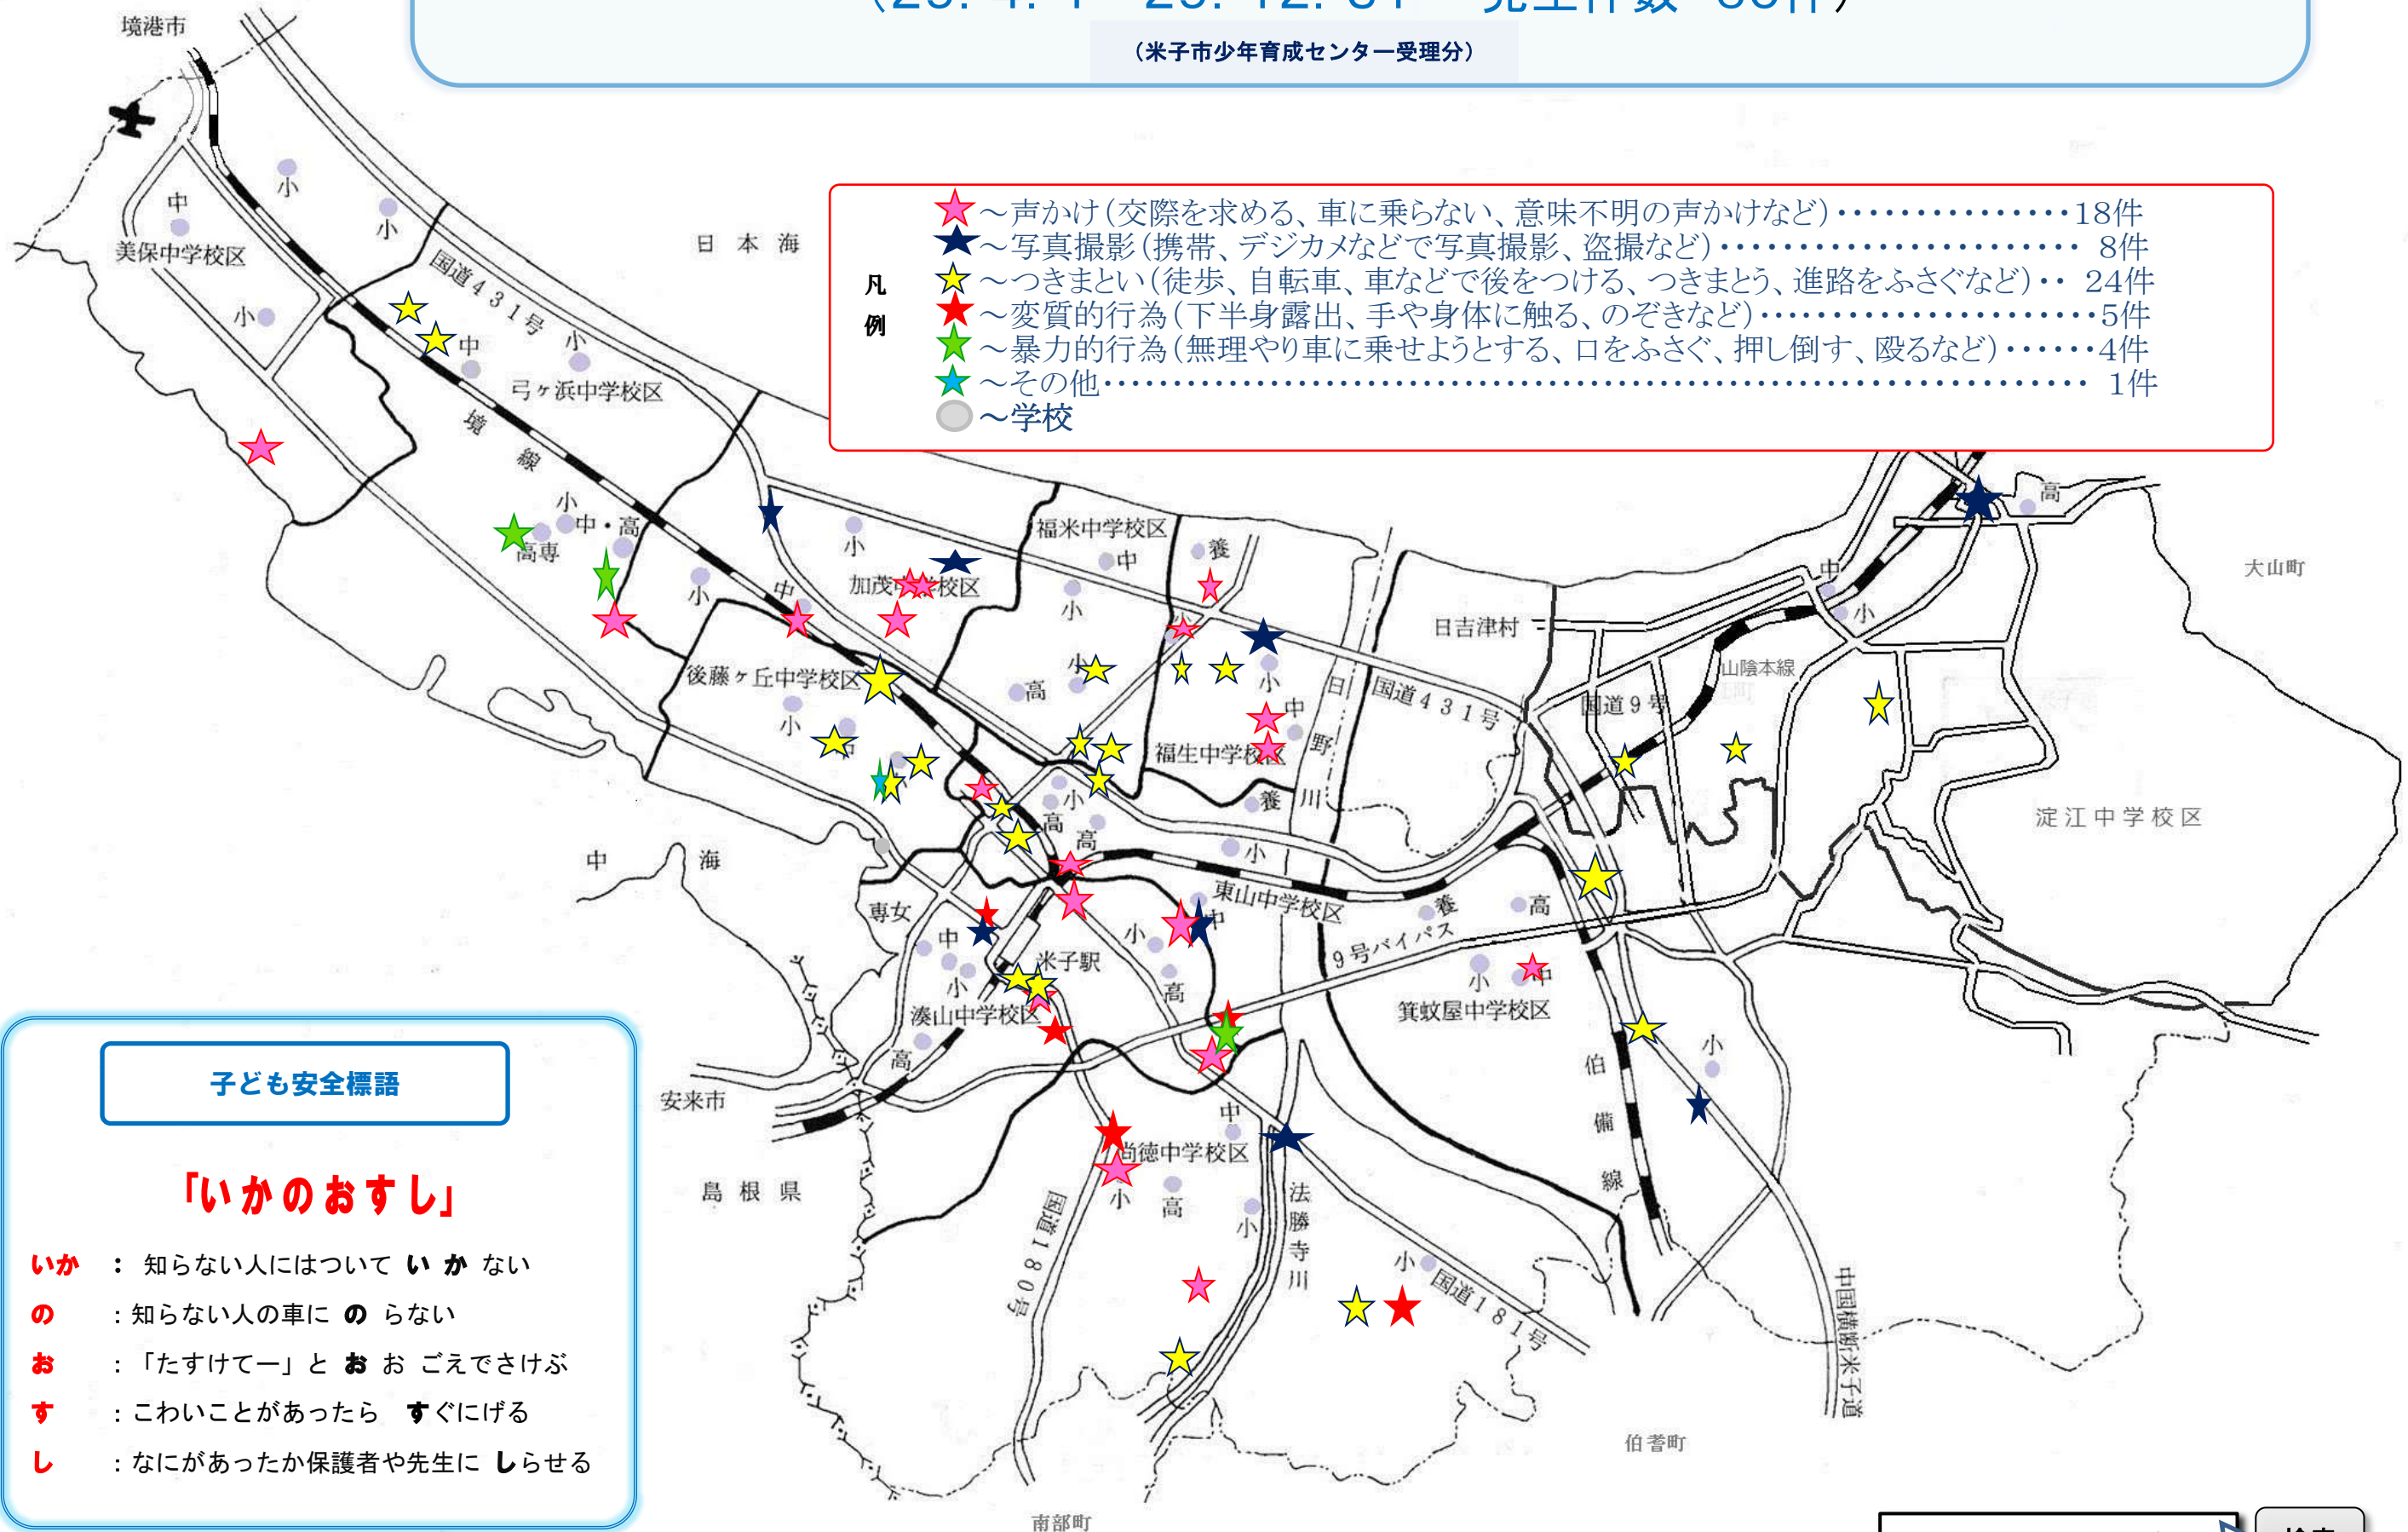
（米子市少年育成センター受理分）

凡例
～声かけ（交際を求める、車に乗らない、意味不明の声かけなど）・・・・・・・・・・・・・・・18件
～写真撮影（携帯、デジカメなどで写真撮影、盗撮など）・・・・・・・・・・・・・・・・・・・・・・・ 8件
～つきまとい（徒歩、自転車、車などで後をつける、つきまとう、進路をふさぐなど）・・ 24件
～変質的行為（下半身露出、手や身体に触る、のぞきなど）・・・・・・・・・・・・・・・・・・・・・・・5件
～暴力的行為（無理やり車に乗せようとする、口をふさぐ、押し倒す、殴るなど）・・・・・・4件
～その他・・・・・・・・・・・・・・・・・・・・・・・・・・・・・・・・・・・・・・・・・・・・・・・・・・・・・・・・・・・・・・・・・ 1件
～学校

境港市
日本海
美保中学校区
国道431号
弓ヶ浜中学校区
境線
中・高
高専
加茂中学校区
福米中学校区
後藤ヶ丘中学校区
日吉津村
国道431号
山陰本線
国道9号
大山町
福生中学校区
日野川
淀江中学校区
中海
東山中学校区
9号バイパス
専女
米子駅
湊山中学校区
箕蚊屋中学校区
伯備線
安来市
尚徳中学校区
島根県
国道180号
法勝寺川
国道181号
中国横断米子道
伯耆町
南部町

子ども安全標語

「いかのおすし」
いか ： 知らない人にはついて い か ない
の ：知らない人の車に の らない
お ：「たすけてー」と お お ごえでさけぶ
す ：こわいことがあったら す ぐにげる
し ：なにがあったか保護者や先生に し らせる